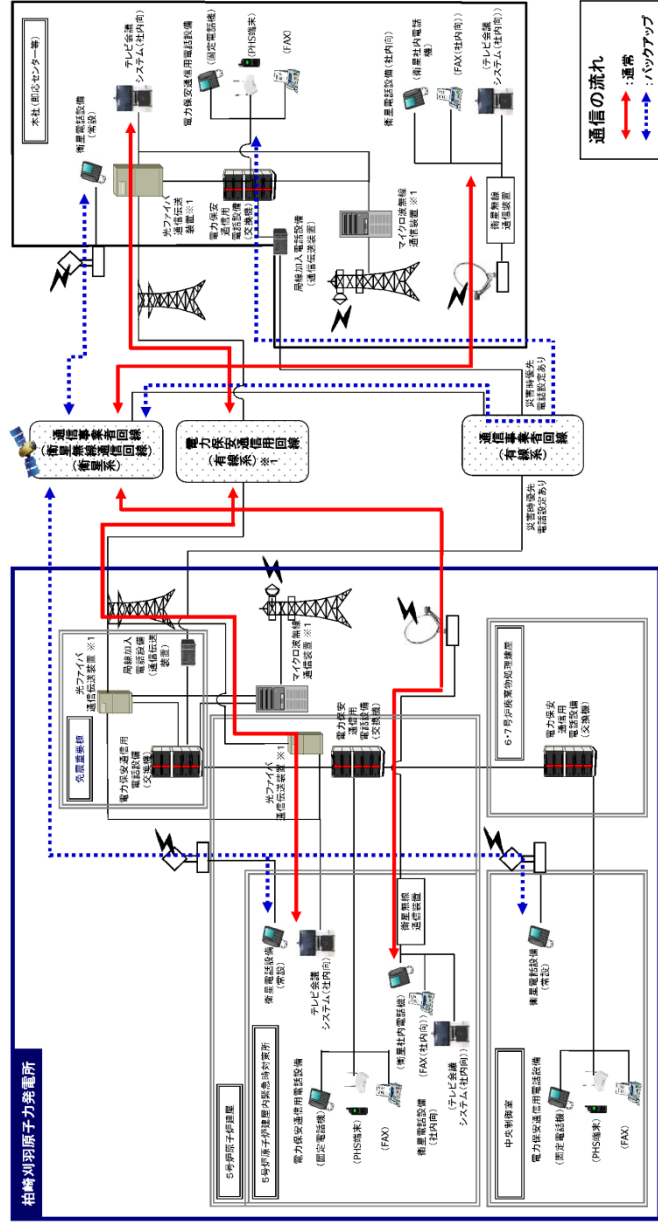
通信の流れ
：通常
：バックアップ

本社（新潟センター等）
衛星電話設備（常設）
テレビ会議システム（社内向）
電力保安通信用電話設備
（固定電話機）
（PHS端末）
（FAX）
光ファイバ通信伝送装置 ※1
電力保安通信用電話設備（交換機）
局線加入電話設備（通信伝送装置）
マイクロ波無線通信装置 ※1
衛星電話設備（社内向）
（衛星社内電話機）
（FAX（社内向））
（テレビ会議システム（社内向））
衛星無線通信装置

通信事業者回線（衛星系）
衛星無線通信回線
電力保安通信用回線（有線系）※1
通信事業者回線（有線系）
災害時優先電話設定あり
災害時優先電話設定あり

柏崎刈羽原子力発電所
免震重要棟
光ファイバ通信伝送装置 ※1
局線加入電話設備（通信伝送装置）
電力保安通信用電話設備（交換機）
マイクロ波無線通信装置 ※1
電力保安通信用電話設備（交換機）
光ファイバ通信伝送装置 ※1
6・7号炉廃棄物処理建屋
電力保安通信用電話設備（交換機）
5号炉原子炉建屋
5号炉原子炉建屋内緊急時対策所
電力保安通信用電話設備
（固定電話機）
（PHS端末）
（FAX）
衛星電話設備（常設）
テレビ会議システム（社内向）
衛星電話設備（社内向）
（衛星社内電話機）
（FAX（社内向））
（テレビ会議システム（社内向））
衛星無線通信装置
中央制御室
衛星電話設備（常設）
電力保安通信用電話設備
（固定電話機）
（PHS端末）
（FAX）